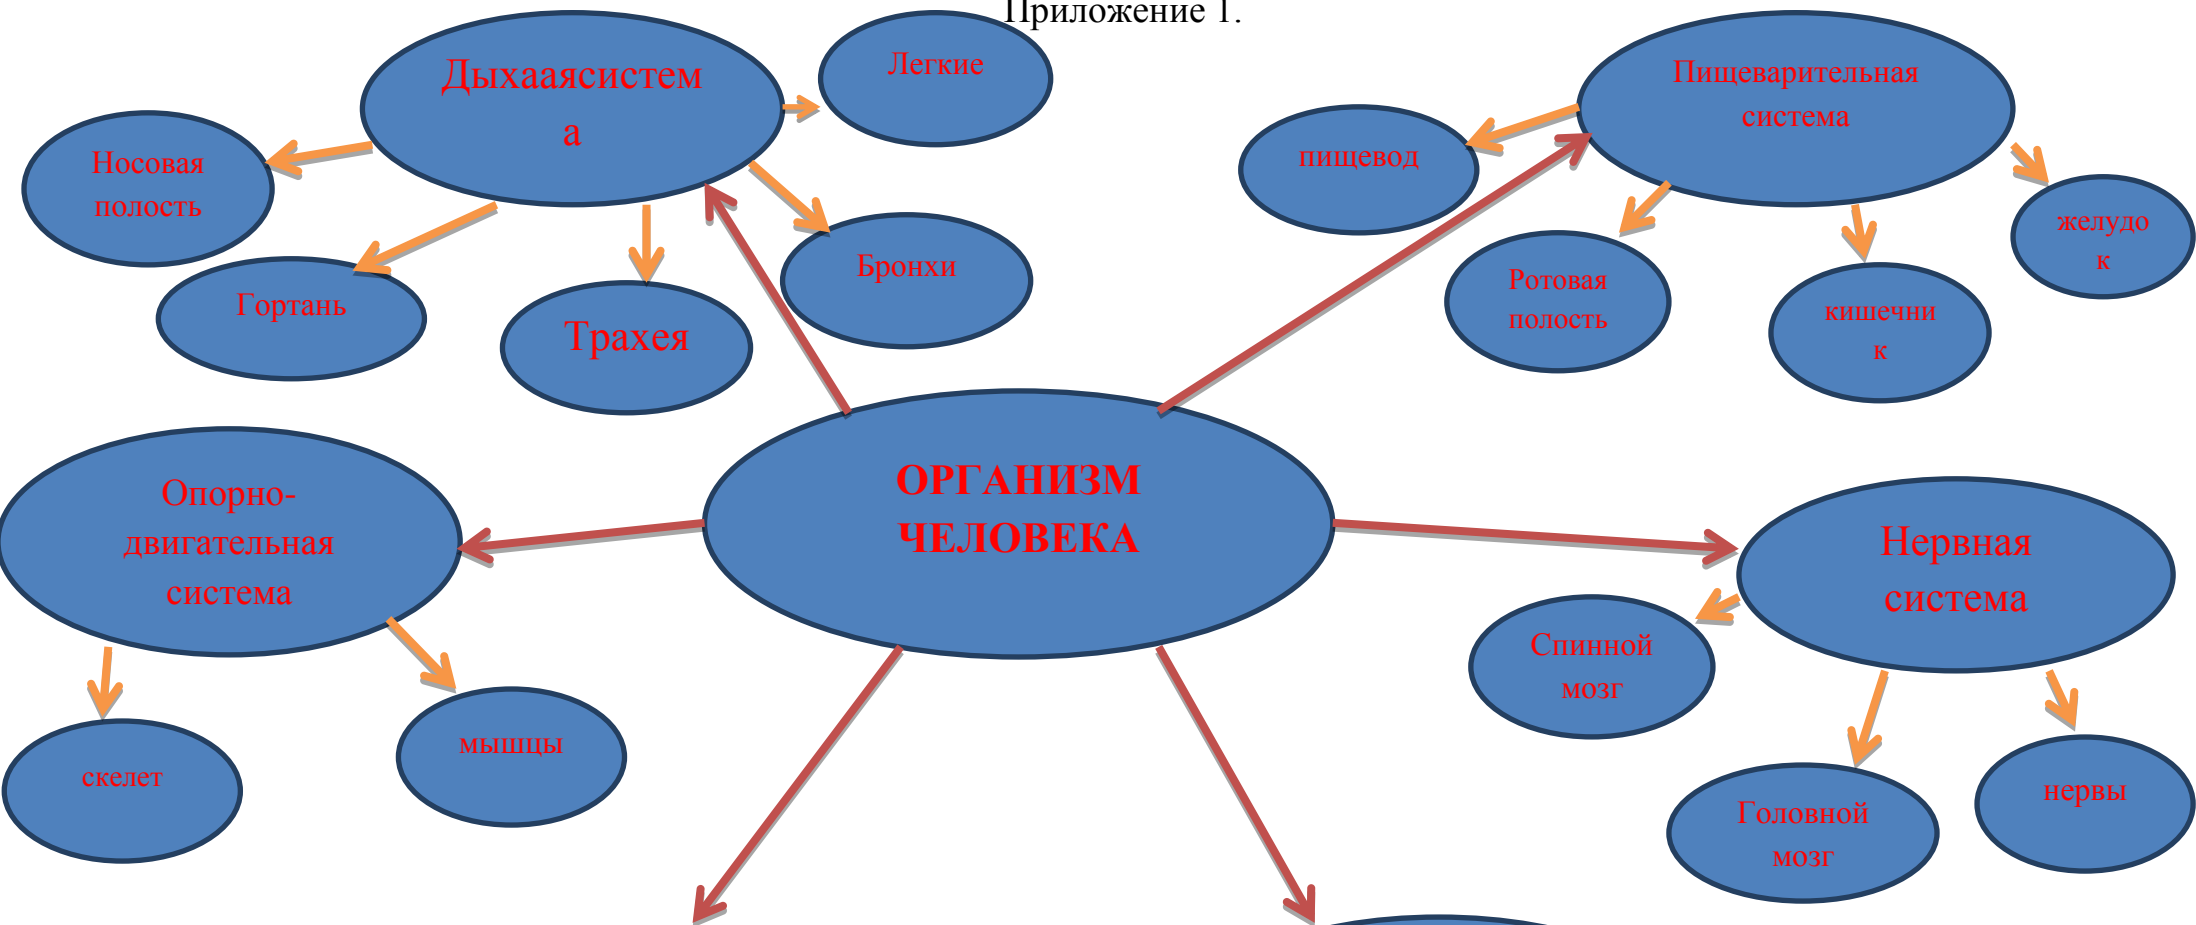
Приложение 1.

Дыхааясистем а

Легкие

Носовая полость

Гортань

Трахея

Бронхи

Пищеварительная система

пищевод

Ротовая полость

кишечни к

желудо к

ОРГАНИЗМ ЧЕЛОВЕКА

Опорно-двигательная система

скелет

мышцы

Нервная система

Спинной мозг

Головной мозг

нервы